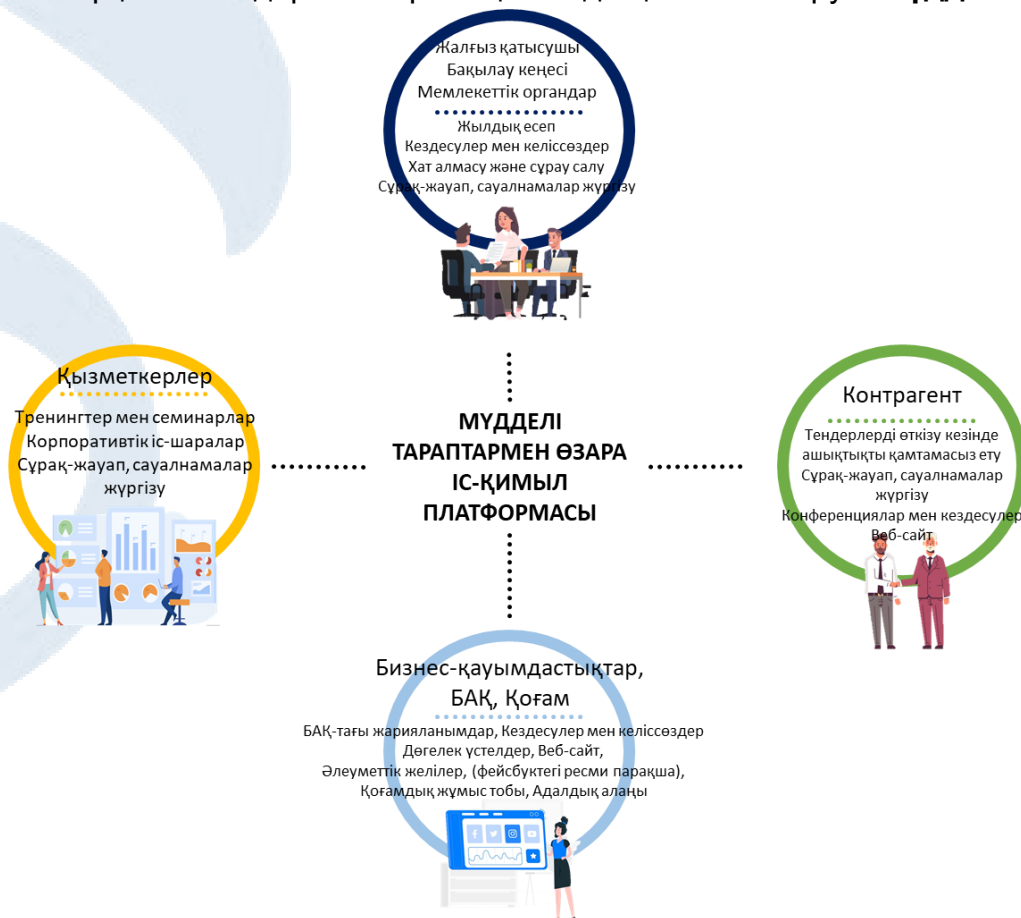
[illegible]

Жалғыз қатысушы
Бақылау кеңесі
Мемлекеттік органдар

Жылдық есеп
Кездесулер мен келіссөздер
Хат алмасу және сұрау салу
Сұрақ-жауап, сауалнамалар жүргізу

Қызметкерлер

Тренингтер мен семинарлар
Корпоративтік іс-шаралар
Сұрақ-жауап, сауалнамалар жүргізу

МҮДДЕЛІ ТАРАПТАРМЕН ӨЗАРА ІС-ҚИМЫЛ ПЛАТФОРМАСЫ

Контрагент

Тендерлерді өткізу кезінде ашықтықты қамтамасыз ету
Сұрақ-жауап, сауалнамалар жүргізу
Конференциялар мен кездесулер
Веб-сайт

Бизнес-қауымдастықтар, БАҚ, Қоғам

БАҚ-тағы жарияланымдар, Кездесулер мен келіссөздер
Дөгелек үстелдер, Веб-сайт,
Әлеуметтік желілер, (фейсбуктегі ресми парақша),
Қоғамдық жұмыс тобы, Адалдық алаңы